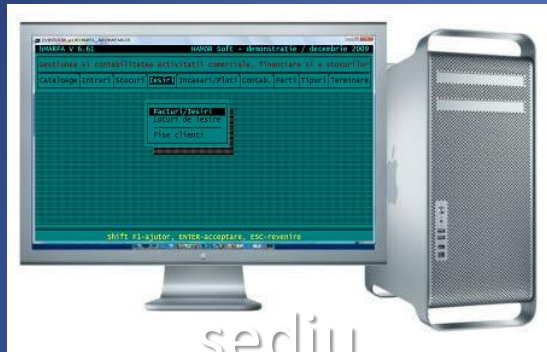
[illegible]

HMARFA V 6.61 HAMOR Soft - demonstratie / decembrie 2009

Gestiunea si contabilitatea activitatii comerciale, financiare si a stocurilor

Cataloage | Intrari | Stocuri | Iesiri | Incasari/Plati | Contab. | Parti | Tipuri | Terminare

Facturi/Iesiri
Loturi de iesire
Fise clienti

Shift F1-ajutor, ENTER-acceptare, ESC-revenire

sediu